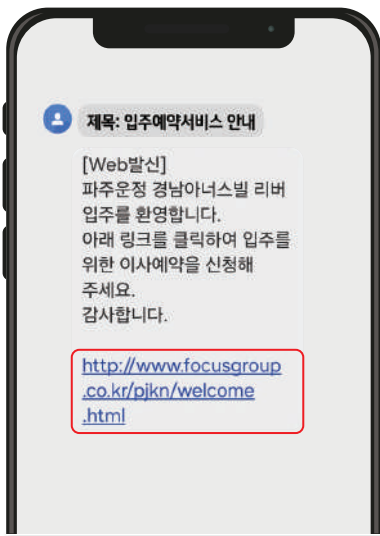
제목: 입주예약서비스 안내

[Web발신]
파주운정 경남아너스빌 리버 입주를 환영합니다.
아래 링크를 클릭하여 입주를 위한 이사예약을 신청해 주세요.
감사합니다.

http://www.focusgroup.co.kr/pjkn/welcome.html